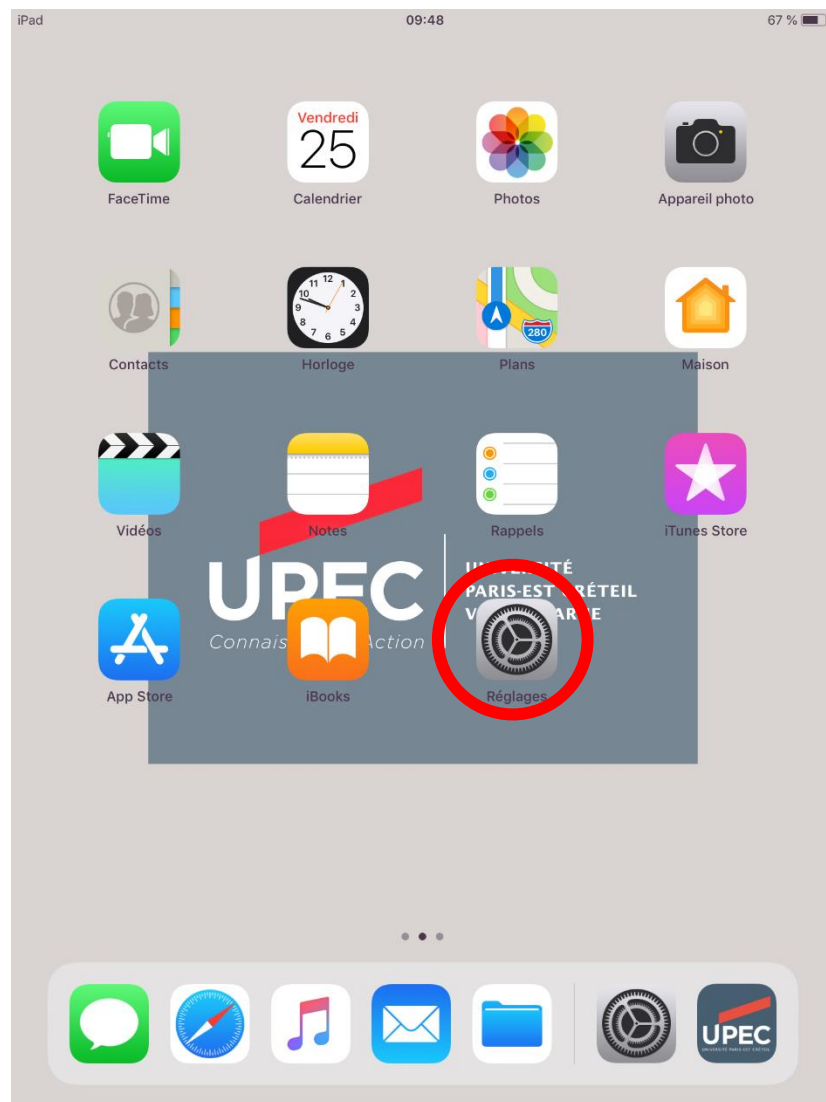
iPad 09:48 67 %

Vendredi 25

FaceTime Calendrier Photos Appareil photo

Contacts Horloge Plans Maison

280

Vidéos Notes Rappels iTunes Store

UPEC Connais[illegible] Action

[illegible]ITÉ PARIS-EST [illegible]RÉTEIL V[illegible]ARNE

App Store iBooks Réglages

UPEC